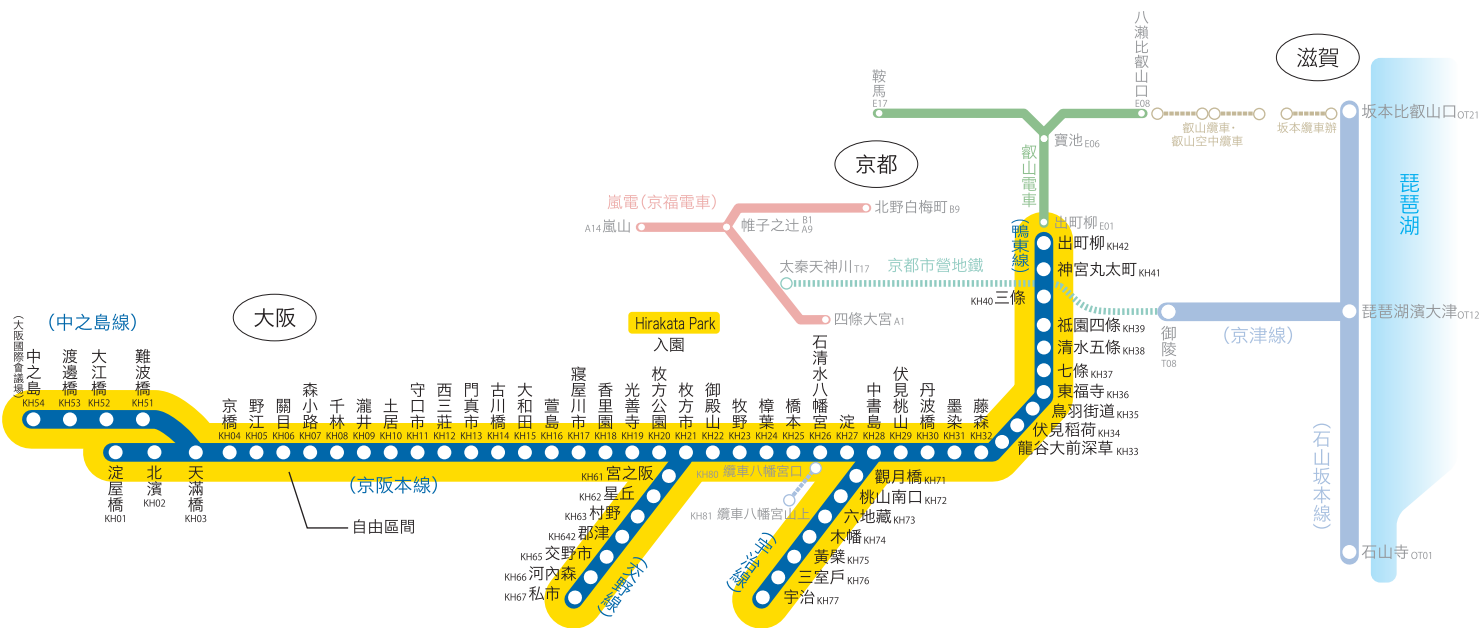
滋賀
八瀨比叡山口 E08
鞍馬 E17
寶池 E06
叡山纜車・叡山空中纜車
坂本纜車辦
坂本比叡山口 OT21
京都
叡山電車
嵐電（京福電車）
北野白梅町 B9
A14 嵐山
帷子之辻 B1 A9
出町柳 E01
(鴨東線)
出町柳 KH42
琵琶湖
太秦天神川 T17
京都市營地鐵
神宮丸太町 KH41
KH40 三條
四條大宮 A1
御陵 T08
琵琶湖濱大津 OT12
大阪
(中之島線)
(大阪國際會議場)
Hirakata Park 入園
(京津線)
祇園四條 KH39
清水五條 KH38
七條 KH37
東福寺 KH36
鳥羽街道 KH35
伏見稻荷 KH34
龍谷大前深草 KH33
中之島 KH54
渡邊橋 KH53
大江橋 KH52
難波橋 KH51
京橋 KH04
野江 KH05
關目 KH06
森小路 KH07
千林 KH08
瀧井 KH09
土居 KH10
守口市 KH11
西三莊 KH12
門真市 KH13
古川橋 KH14
大和田 KH15
萱島 KH16
寢屋川市 KH17
香里園 KH18
光善寺 KH19
枚方公園 KH20
枚方市 KH21
御殿山 KH22
牧野 KH23
樟葉 KH24
橋本 KH25
石清水八幡宮 KH26
淀 KH27
中書島 KH28
伏見桃山 KH29
丹波橋 KH30
墨染 KH31
藤森 KH32
(石山坂本線)
淀屋橋 KH01
北濱 KH02
天滿橋 KH03
(京阪本線)
KH61 宮之阪
KH62 星丘
KH63 村野
KH642 郡津
KH65 交野市
KH66 河內森
KH67 私市
(交野線)
KH80 纜車八幡宮口
KH81 纜車八幡宮山上
觀月橋 KH71
桃山南口 KH72
六地藏 KH73
木幡 KH74
黃檗 KH75
三室戶 KH76
宇治 KH77
(宇治線)
自由區間
石山寺 OT01